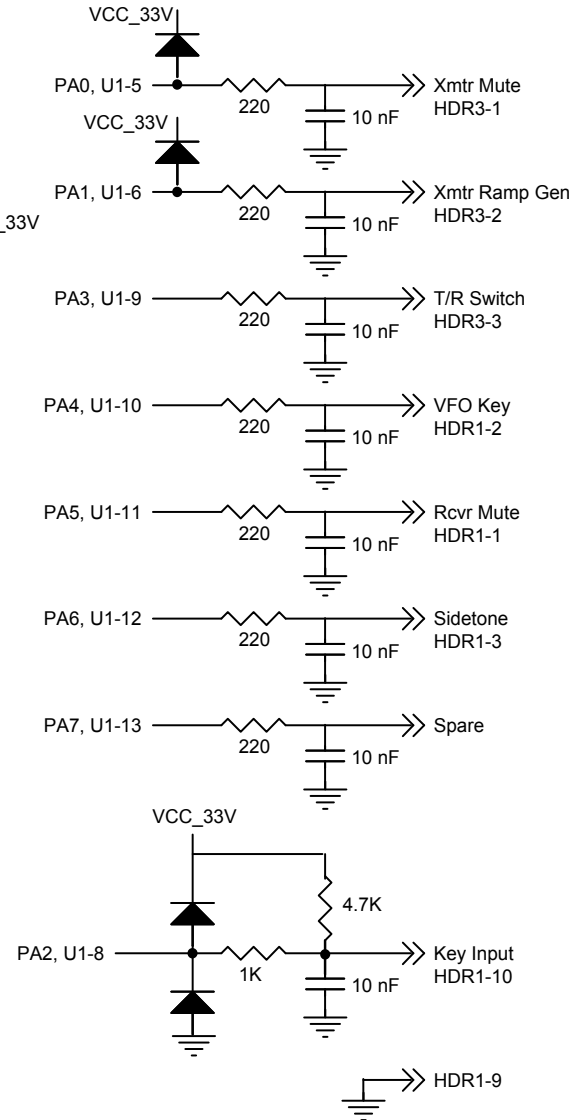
VCC_33V
PA0, U1-5
220
10 nF
Xmtr Mute
HDR3-1
VCC_33V
PA1, U1-6
220
10 nF
Xmtr Ramp Gen
HDR3-2
_33V
PA3, U1-9
220
10 nF
T/R Switch
HDR3-3
PA4, U1-10
220
10 nF
VFO Key
HDR1-2
PA5, U1-11
220
10 nF
Rcvr Mute
HDR1-1
PA6, U1-12
220
10 nF
Sidetone
HDR1-3
PA7, U1-13
220
10 nF
Spare
VCC_33V
4.7K
PA2, U1-8
1K
10 nF
Key Input
HDR1-10
HDR1-9